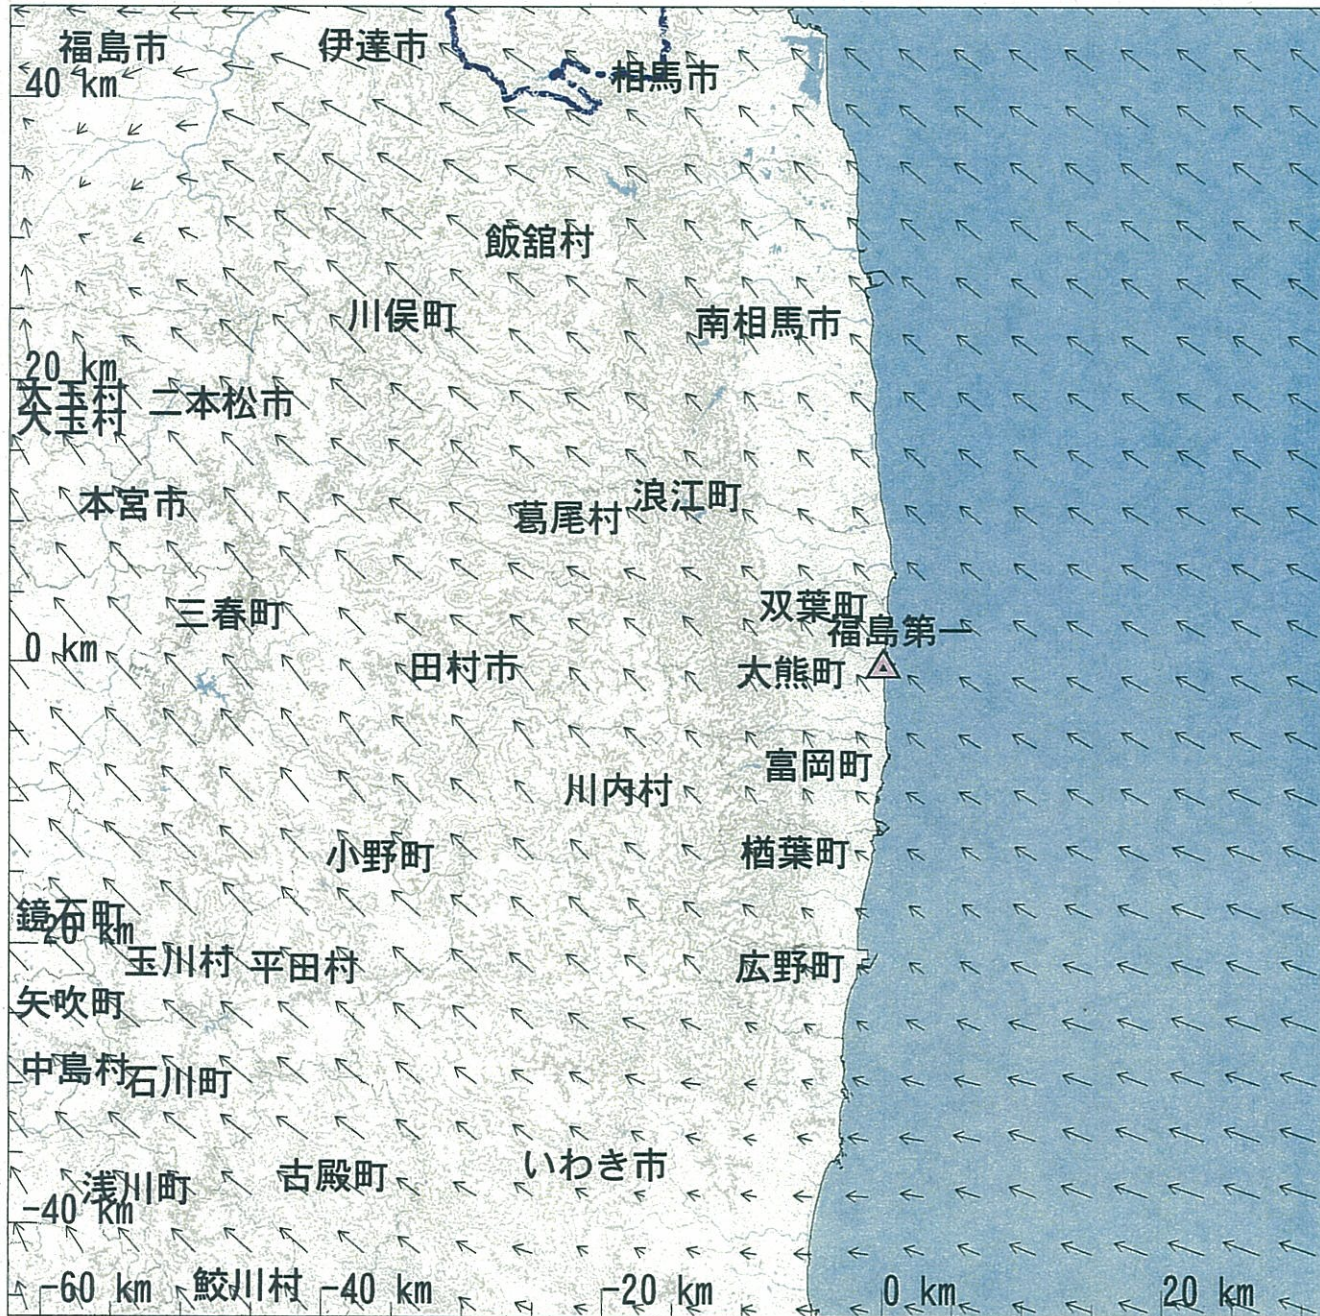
福島市
伊達市
相馬市
40 km
飯舘村
川俣町
南相馬市
20 km
大玉村
大玉村
二本松市
本宮市
葛尾村
浪江町
三春町
双葉町
福島第一
0 km
田村市
大熊町
富岡町
川内村
小野町
楢葉町
鏡石町
-20 km
玉川村
平田村
広野町
矢吹町
中島村
石川町
浅川町
古殿町
いわき市
-40 km
-60 km
鮫川村
-40 km
-20 km
0 km
20 km